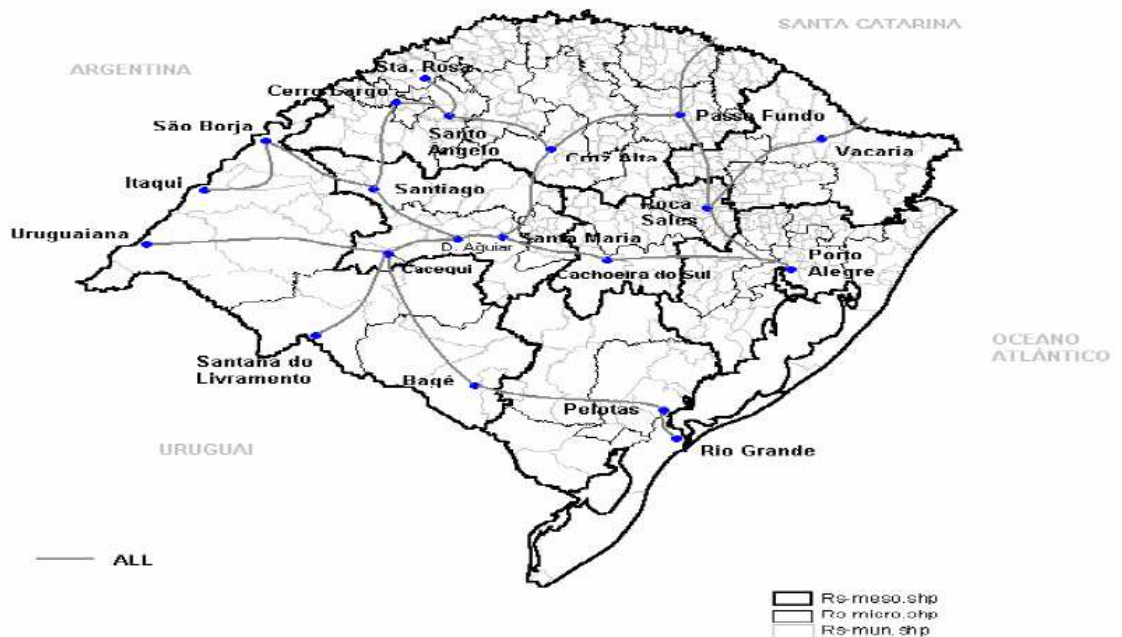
SANTA CATARINA

ARGENTINA

Sta. Rosa

Cerro Largo

São Borja

Santo Angelo

Passo Fundo

Cruz Alta

Vacaria

Itaqui

Santiago

Roca Sales

Uruguaiana

D. Aguiar

Santa Maria

Cacequi

Cachoeira do Sul

Porto Alegre

OCEANO ATLÂNTICO

Santana do Livramento

Bagé

Pelotas

URUGUAI

Rio Grande

ALL

Rs-meso.shp
Rs-micro.shp
Rs-mun.shp